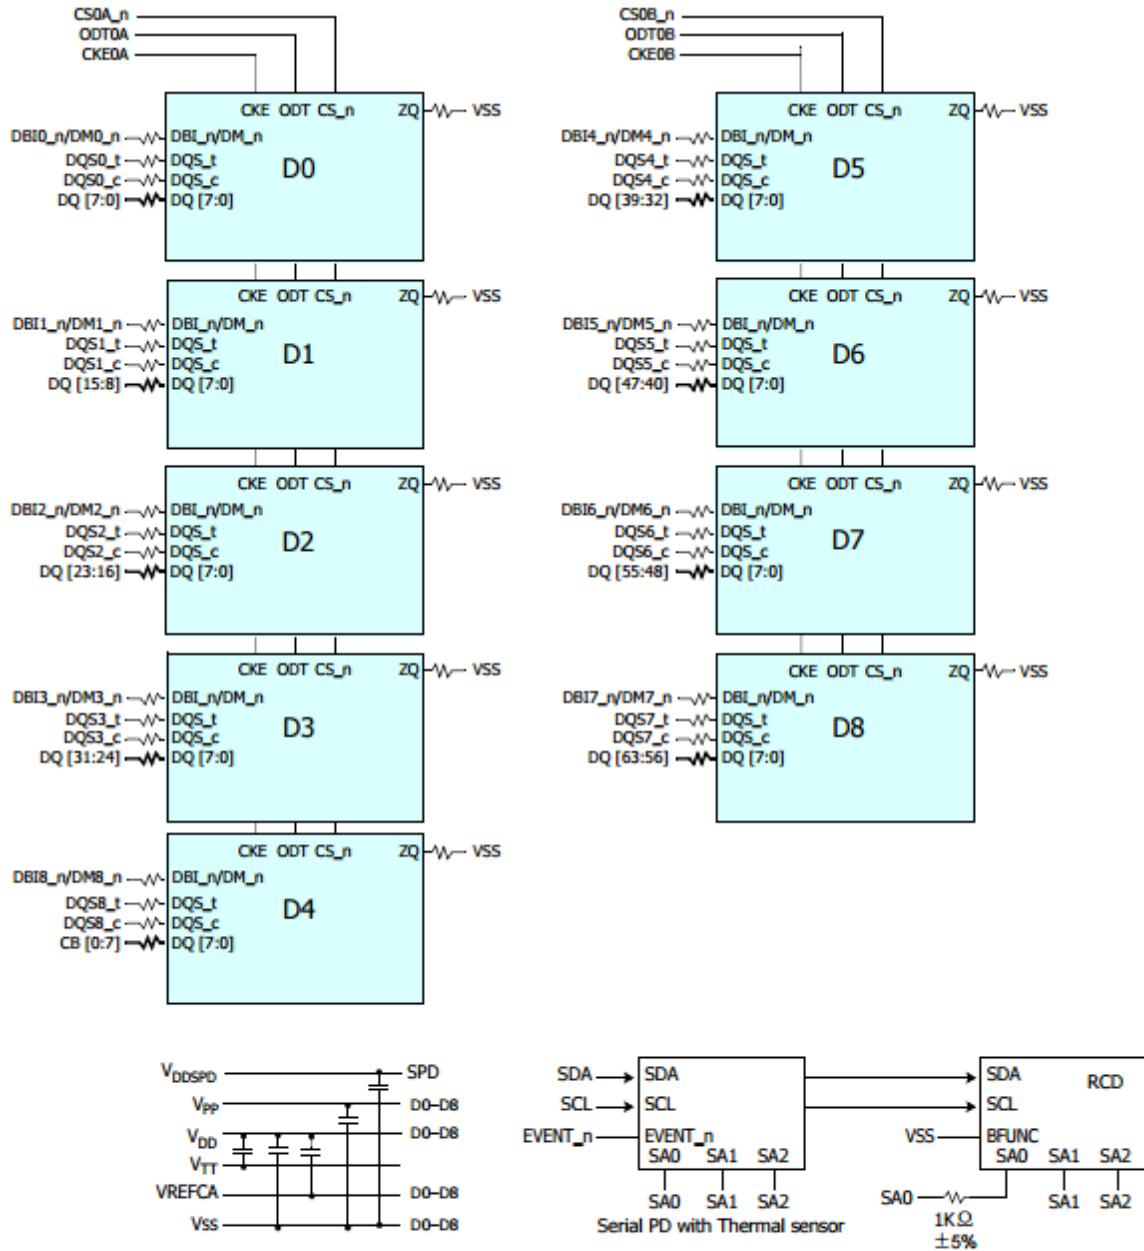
CS0A_n
ODT0A
CKE0A

CKE ODT CS_n ZQ VSS
DBI0_n/DM0_n DBI_n/DM_n
DQS0_t DQS_t
DQS0_c DQS_c
DQ [7:0] DQ [7:0]
D0

CKE ODT CS_n ZQ VSS
DBI1_n/DM1_n DBI_n/DM_n
DQS1_t DQS_t
DQS1_c DQS_c
DQ [15:8] DQ [7:0]
D1

CKE ODT CS_n ZQ VSS
DBI2_n/DM2_n DBI_n/DM_n
DQS2_t DQS_t
DQS2_c DQS_c
DQ [23:16] DQ [7:0]
D2

CKE ODT CS_n ZQ VSS
DBI3_n/DM3_n DBI_n/DM_n
DQS3_t DQS_t
DQS3_c DQS_c
DQ [31:24] DQ [7:0]
D3

CKE ODT CS_n ZQ VSS
DBI8_n/DM8_n DBI_n/DM_n
DQS8_t DQS_t
DQS8_c DQS_c
CB [0:7] DQ [7:0]
D4

CS0B_n
ODT0B
CKE0B

CKE ODT CS_n ZQ VSS
DBI4_n/DM4_n DBI_n/DM_n
DQS4_t DQS_t
DQS4_c DQS_c
DQ [39:32] DQ [7:0]
D5

CKE ODT CS_n ZQ VSS
DBI5_n/DM5_n DBI_n/DM_n
DQS5_t DQS_t
DQS5_c DQS_c
DQ [47:40] DQ [7:0]
D6

CKE ODT CS_n ZQ VSS
DBI6_n/DM6_n DBI_n/DM_n
DQS6_t DQS_t
DQS6_c DQS_c
DQ [55:48] DQ [7:0]
D7

CKE ODT CS_n ZQ VSS
DBI7_n/DM7_n DBI_n/DM_n
DQS7_t DQS_t
DQS7_c DQS_c
DQ [63:56] DQ [7:0]
D8

$V_{DDSPD}$ SPD
$V_{PP}$ D0–D8
$V_{DD}$ D0–D8
$V_{TT}$
VREFCA D0–D8
Vss D0–D8

SDA SDA
SCL SCL
EVENT_n EVENT_n
SA0 SA1 SA2
SA0 SA1 SA2
Serial PD with Thermal sensor

SDA RCD
SCL
VSS BFUNC
SA0 SA1 SA2
SA0 SA1 SA2
1K$\Omega$
$\pm$5%